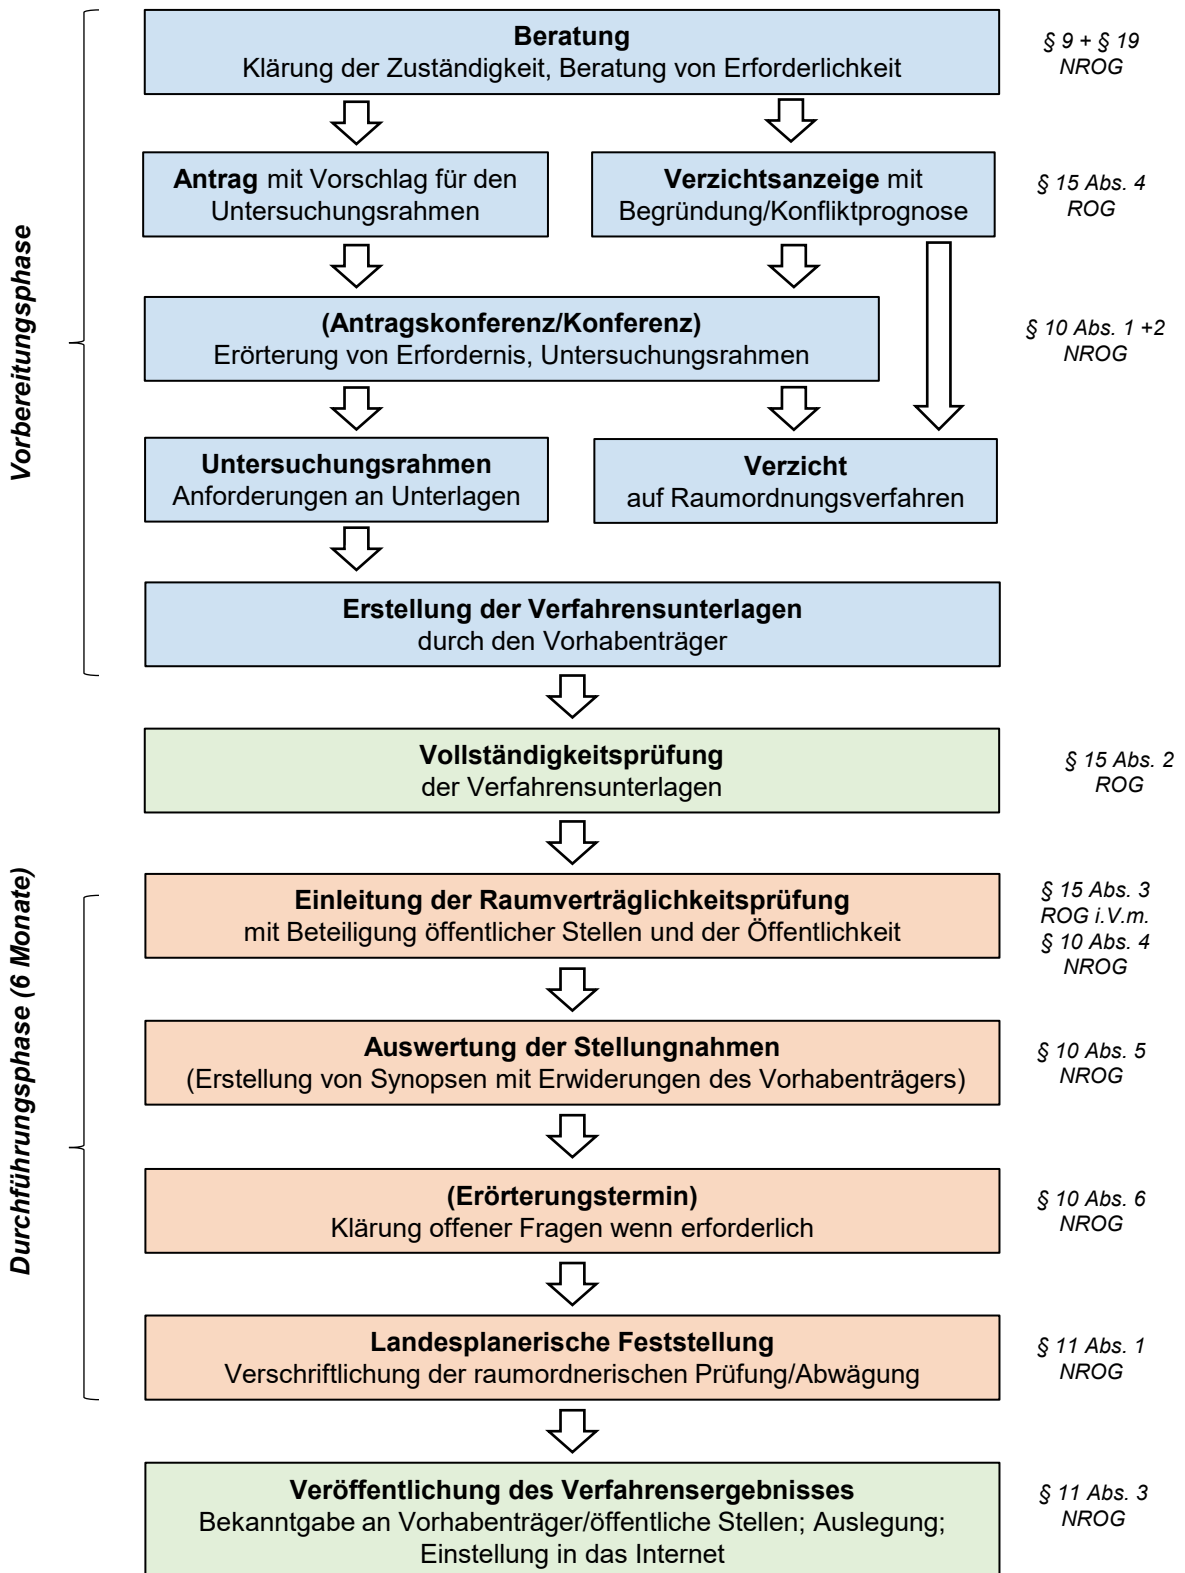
Vorbereitungsphase

**Beratung**
Klärung der Zuständigkeit, Beratung von Erforderlichkeit

§ 9 + § 19 NROG

**Antrag** mit Vorschlag für den Untersuchungsrahmen

**Verzichtsanzeige** mit Begründung/Konfliktprognose

§ 15 Abs. 4 ROG

**(Antragskonferenz/Konferenz)**
Erörterung von Erfordernis, Untersuchungsrahmen

§ 10 Abs. 1 +2 NROG

**Untersuchungsrahmen**
Anforderungen an Unterlagen

**Verzicht**
auf Raumordnungsverfahren

**Erstellung der Verfahrensunterlagen**
durch den Vorhabenträger

**Vollständigkeitsprüfung**
der Verfahrensunterlagen

§ 15 Abs. 2 ROG

Durchführungsphase (6 Monate)

**Einleitung der Raumverträglichkeitsprüfung**
mit Beteiligung öffentlicher Stellen und der Öffentlichkeit

§ 15 Abs. 3 ROG i.V.m. § 10 Abs. 4 NROG

**Auswertung der Stellungnahmen**
(Erstellung von Synopsen mit Erwiderungen des Vorhabenträgers)

§ 10 Abs. 5 NROG

**(Erörterungstermin)**
Klärung offener Fragen wenn erforderlich

§ 10 Abs. 6 NROG

**Landesplanerische Feststellung**
Verschriftlichung der raumordnerischen Prüfung/Abwägung

§ 11 Abs. 1 NROG

**Veröffentlichung des Verfahrensergebnisses**
Bekanntgabe an Vorhabenträger/öffentliche Stellen; Auslegung; Einstellung in das Internet

§ 11 Abs. 3 NROG